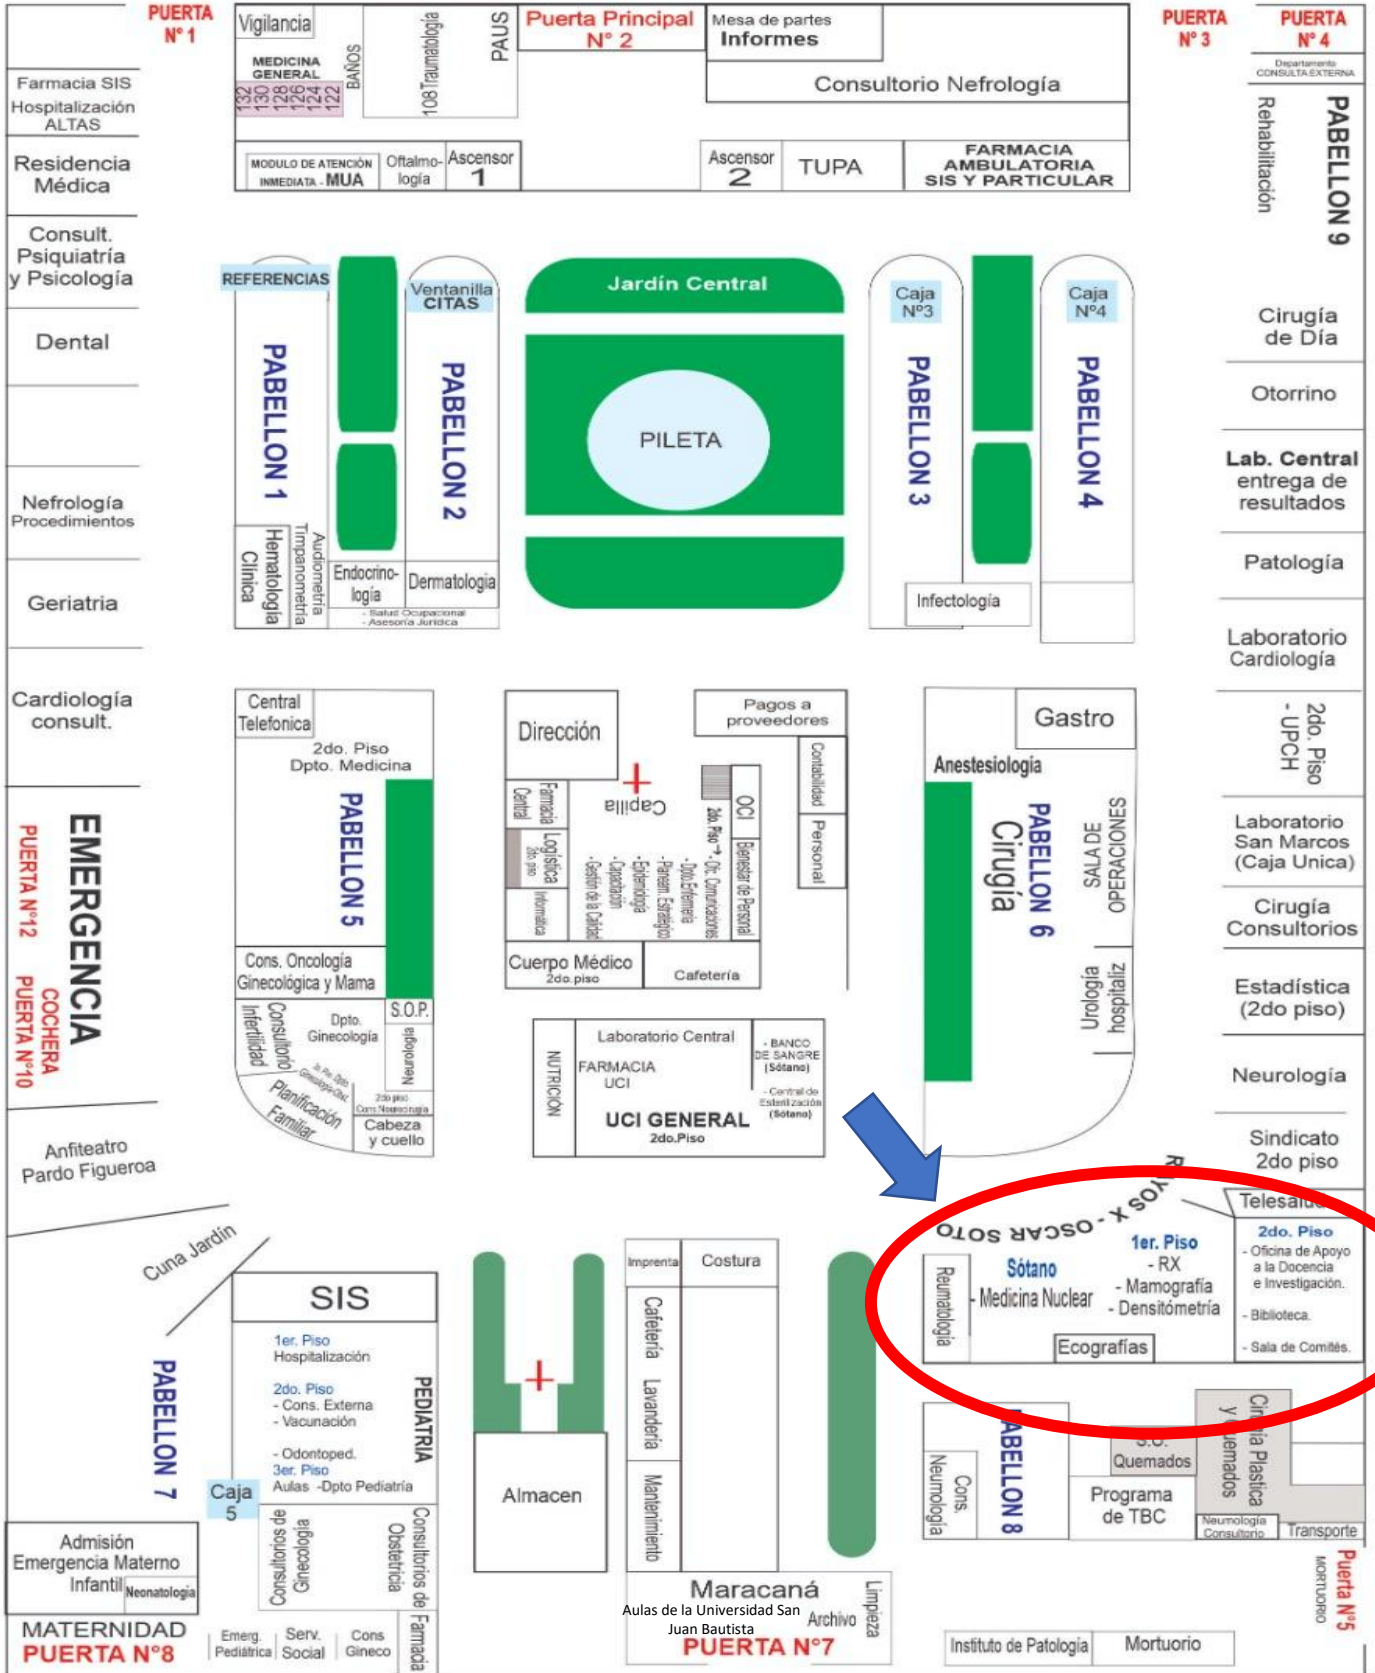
PUERTA N° 1

Vigilancia

MEDICINA GENERAL

132 130 128 126 124 122

BAÑOS

108 Traumatología

PAUS

Puerta Principal N° 2

Mesa de partes
Informes

Consultorio Nefrología

PUERTA N° 3

PUERTA N° 4

Departamento CONSULTA EXTERNA

Farmacia SIS

Hospitalización ALTAS

Residencia Médica

MODULO DE ATENCIÓN INMEDIATA - MUA

Oftalmología

Ascensor 1

Ascensor 2

TUPA

FARMACIA AMBULATORIA SIS Y PARTICULAR

Rehabilitación

PABELLON 9

Consult. Psiquiatría y Psicología

REFERENCIAS

Ventanilla CITAS

Jardín Central

Caja N°3

Caja N°4

Cirugía de Día

Dental

PABELLON 1

PABELLON 2

PILETA

PABELLON 3

PABELLON 4

Otorrino

Lab. Central entrega de resultados

Nefrología Procedimientos

Clínica

Hematología

Audiometría Timpanometría

Endocrinología

Dermatología

- Salud Ocupacional
- Asesoría Jurídica

Infectología

Patología

Geriatria

Laboratorio Cardiología

Cardiología consult.

Central Telefonica

2do. Piso Dpto. Medicina

Dirección

Pagos a proveedores

Gastro

2do. Piso - UPCH

Anestesiología

Capilla

Farmacia Central

Logística 2do piso

Informática

Contabilidad

Personal

UCI

Bienestar de Personal

2do. Piso - Ofc. Comunicaciones
- Dpto.Enfermería
- Planeam. Estratégico
- Epidemiología
- Capacitación
- Gestión de la Calidad

PABELLON 5

PABELLON 6

Cirugía

SALA DE OPERACIONES

Laboratorio San Marcos (Caja Unica)

EMERGENCIA

PUERTA N°12

COCHERA

PUERTA N°10

Cirugía Consultorios

Cuerpo Médico 2do. piso

Cafetería

Cons. Oncología Ginecológica y Mama

Urología

hospitaliz

Estadística (2do piso)

S.O.P.

Consultorio Infertilidad

Dpto. Ginecología

Neurología

Laboratorio Central

NUTRICIÓN

FARMACIA UCI

- BANCO DE SANGRE (Sótano)

- Central de Esterilización (Sótano)

UCI GENERAL 2do.Piso

Neurología

Jefe Dpto. Ginecología-Obst.

2do piso Cons. Neurocirugía

Planificación Familiar

Cabeza y cuello

Sindicato 2do piso

Anfiteatro Pardo Figueroa

SOS - X OSCAR SOTO

Telesalud

R

2do. Piso
- Oficina de Apoyo a la Docencia e Investigación.
- Biblioteca.
- Sala de Comités.

Cuna Jardín

SIS

Imprenta

Costura

1er. Piso
- RX
- Mamografía
- Densitómetria

Sótano
- Medicina Nuclear

Reumatología

Ecografías

1er. Piso Hospitalización

2do. Piso
- Cons. Externa
- Vacunación

- Odontoped.

3er. Piso
Aulas -Dpto Pediatría

PEDIATRIA

PABELLON 7

Cafetería

Lavandería

Mantenimiento

Almacen

Caja 5

PABELLON 8

Cons. Neumología

S.O. Quemados

Cirugía Plastica y Quemados

Programa de TBC

Neumología Consultorio

Transporte

Admisión Emergencia Materno Infantil

Neonatología

Consultorios de Ginecología

Consultorios Obstetricia

Maracaná

Aulas de la Universidad San Juan Bautista

Archivo

Limpieza

Puerta N°5

MORTUORIO

MATERNIDAD

PUERTA N°8

Emerg. Pediátrica

Serv. Social

Cons Gineco

Farmacia

PUERTA N°7

Instituto de Patología

Mortuorio